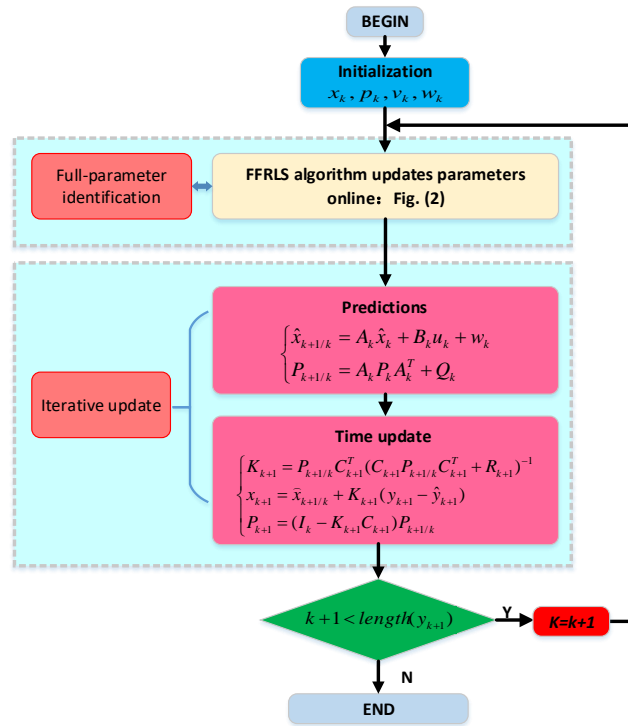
BEGIN

Initialization
$x_k, p_k, v_k, w_k$

Full-parameter identification

FFRLS algorithm updates parameters online：Fig. (2)

Predictions
$\begin{cases} \hat{x}_{k+1/k} = A_k \hat{x}_k + B_k u_k + w_k \\ P_{k+1/k} = A_k P_k A_k^T + Q_k \end{cases}$

Iterative update

Time update
$\begin{cases} K_{k+1} = P_{k+1/k} C_{k+1}^T (C_{k+1} P_{k+1/k} C_{k+1}^T + R_{k+1})^{-1} \\ x_{k+1} = \hat{x}_{k+1/k} + K_{k+1}(y_{k+1} - \hat{y}_{k+1}) \\ P_{k+1} = (I_k - K_{k+1} C_{k+1}) P_{k+1/k} \end{cases}$

$k+1 < length(y_{k+1})$

Y

K=k+1

N

END